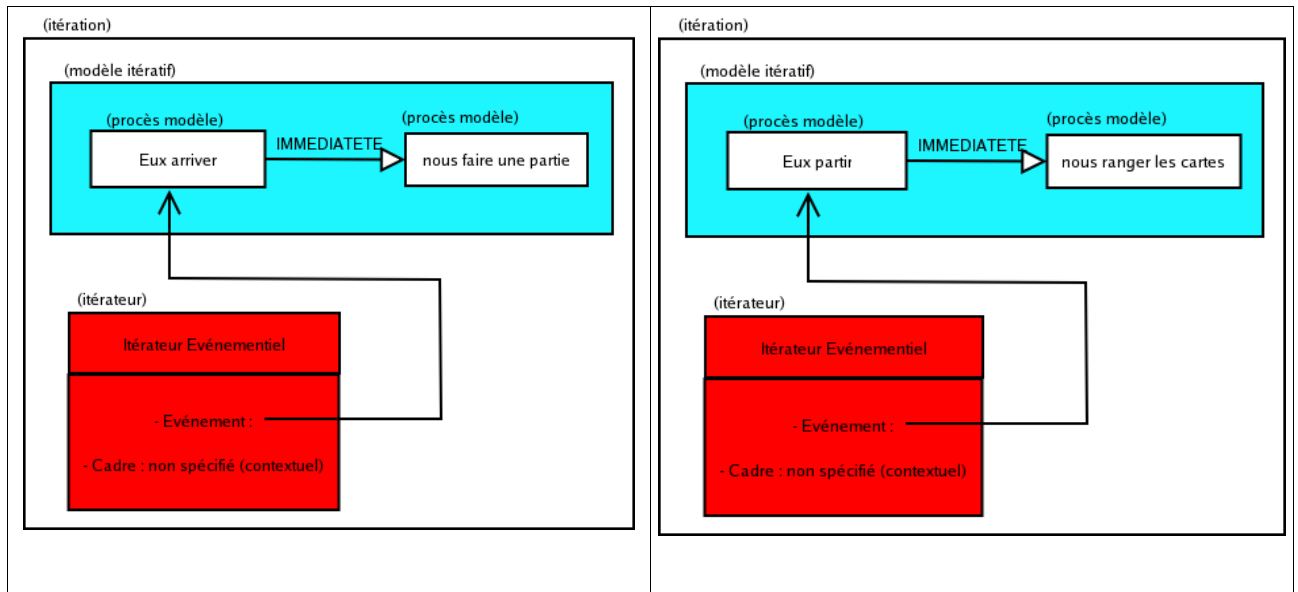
(itération)

(modèle itératif)

(procès modèle)

Eux arriver

IMMEDIATETE

(procès modèle)

nous faire une partie

(itérateur)

Itérateur Evénementiel

- Evénement :

- Cadre : non spécifié (contextuel)

(itération)

(modèle itératif)

(procès modèle)

Eux partir

IMMEDIATETE

(procès modèle)

nous ranger les cartes

(itérateur)

Itérateur Evénementiel

- Evénement :

- Cadre : non spécifié (contextuel)